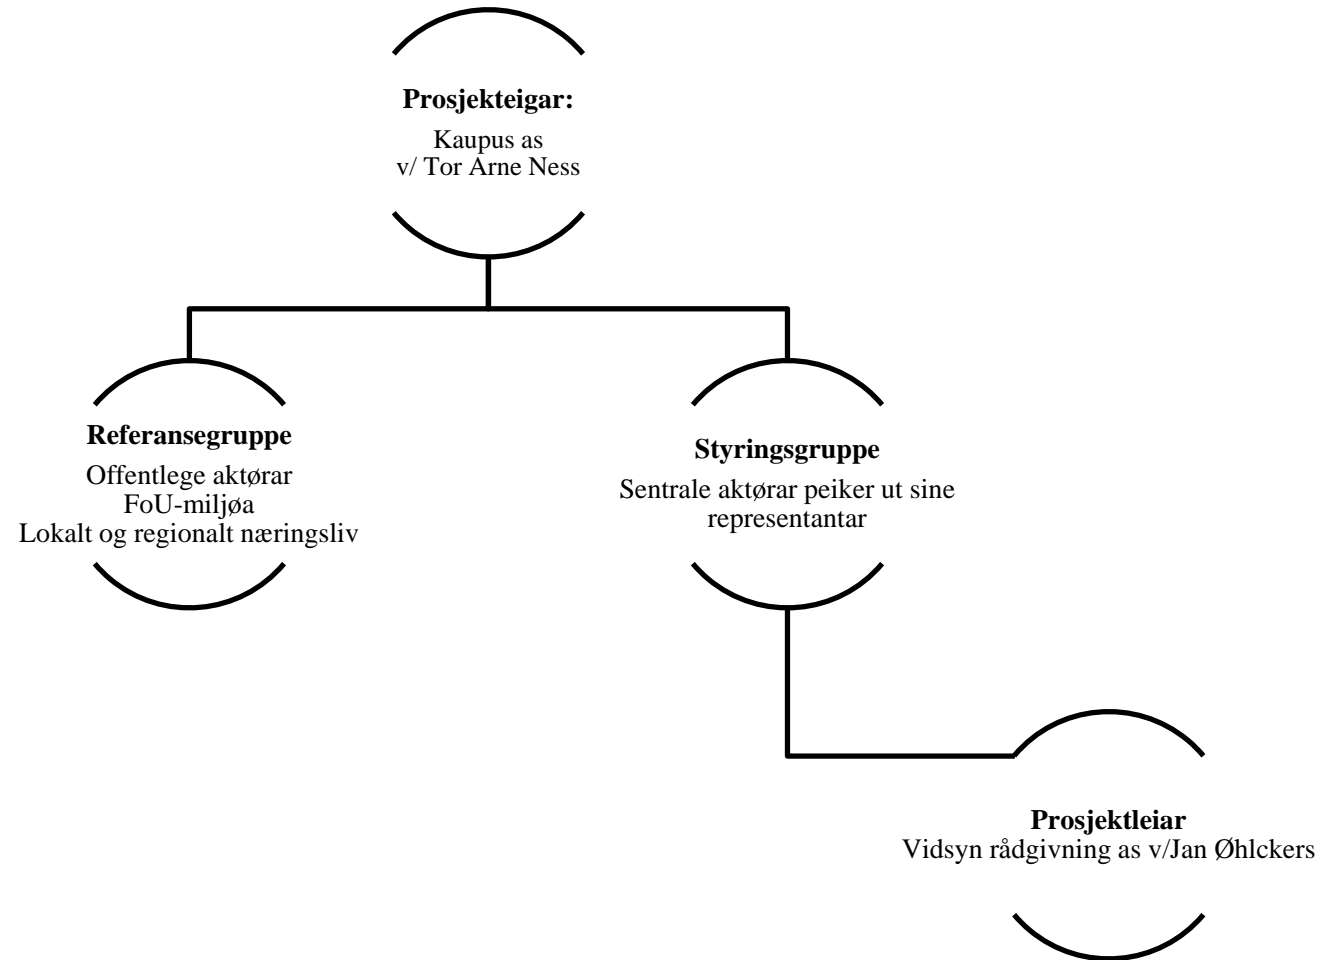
**Prosjekteigar:**
Kaupus as
v/ Tor Arne Ness

**Referansegruppe**
Offentlege aktørar
FoU-miljøa
Lokalt og regionalt næringsliv

**Styringsgruppe**
Sentrale aktørar peiker ut sine representantar

**Prosjektleiar**
Vidsyn rådgivning as v/Jan Øhlckers